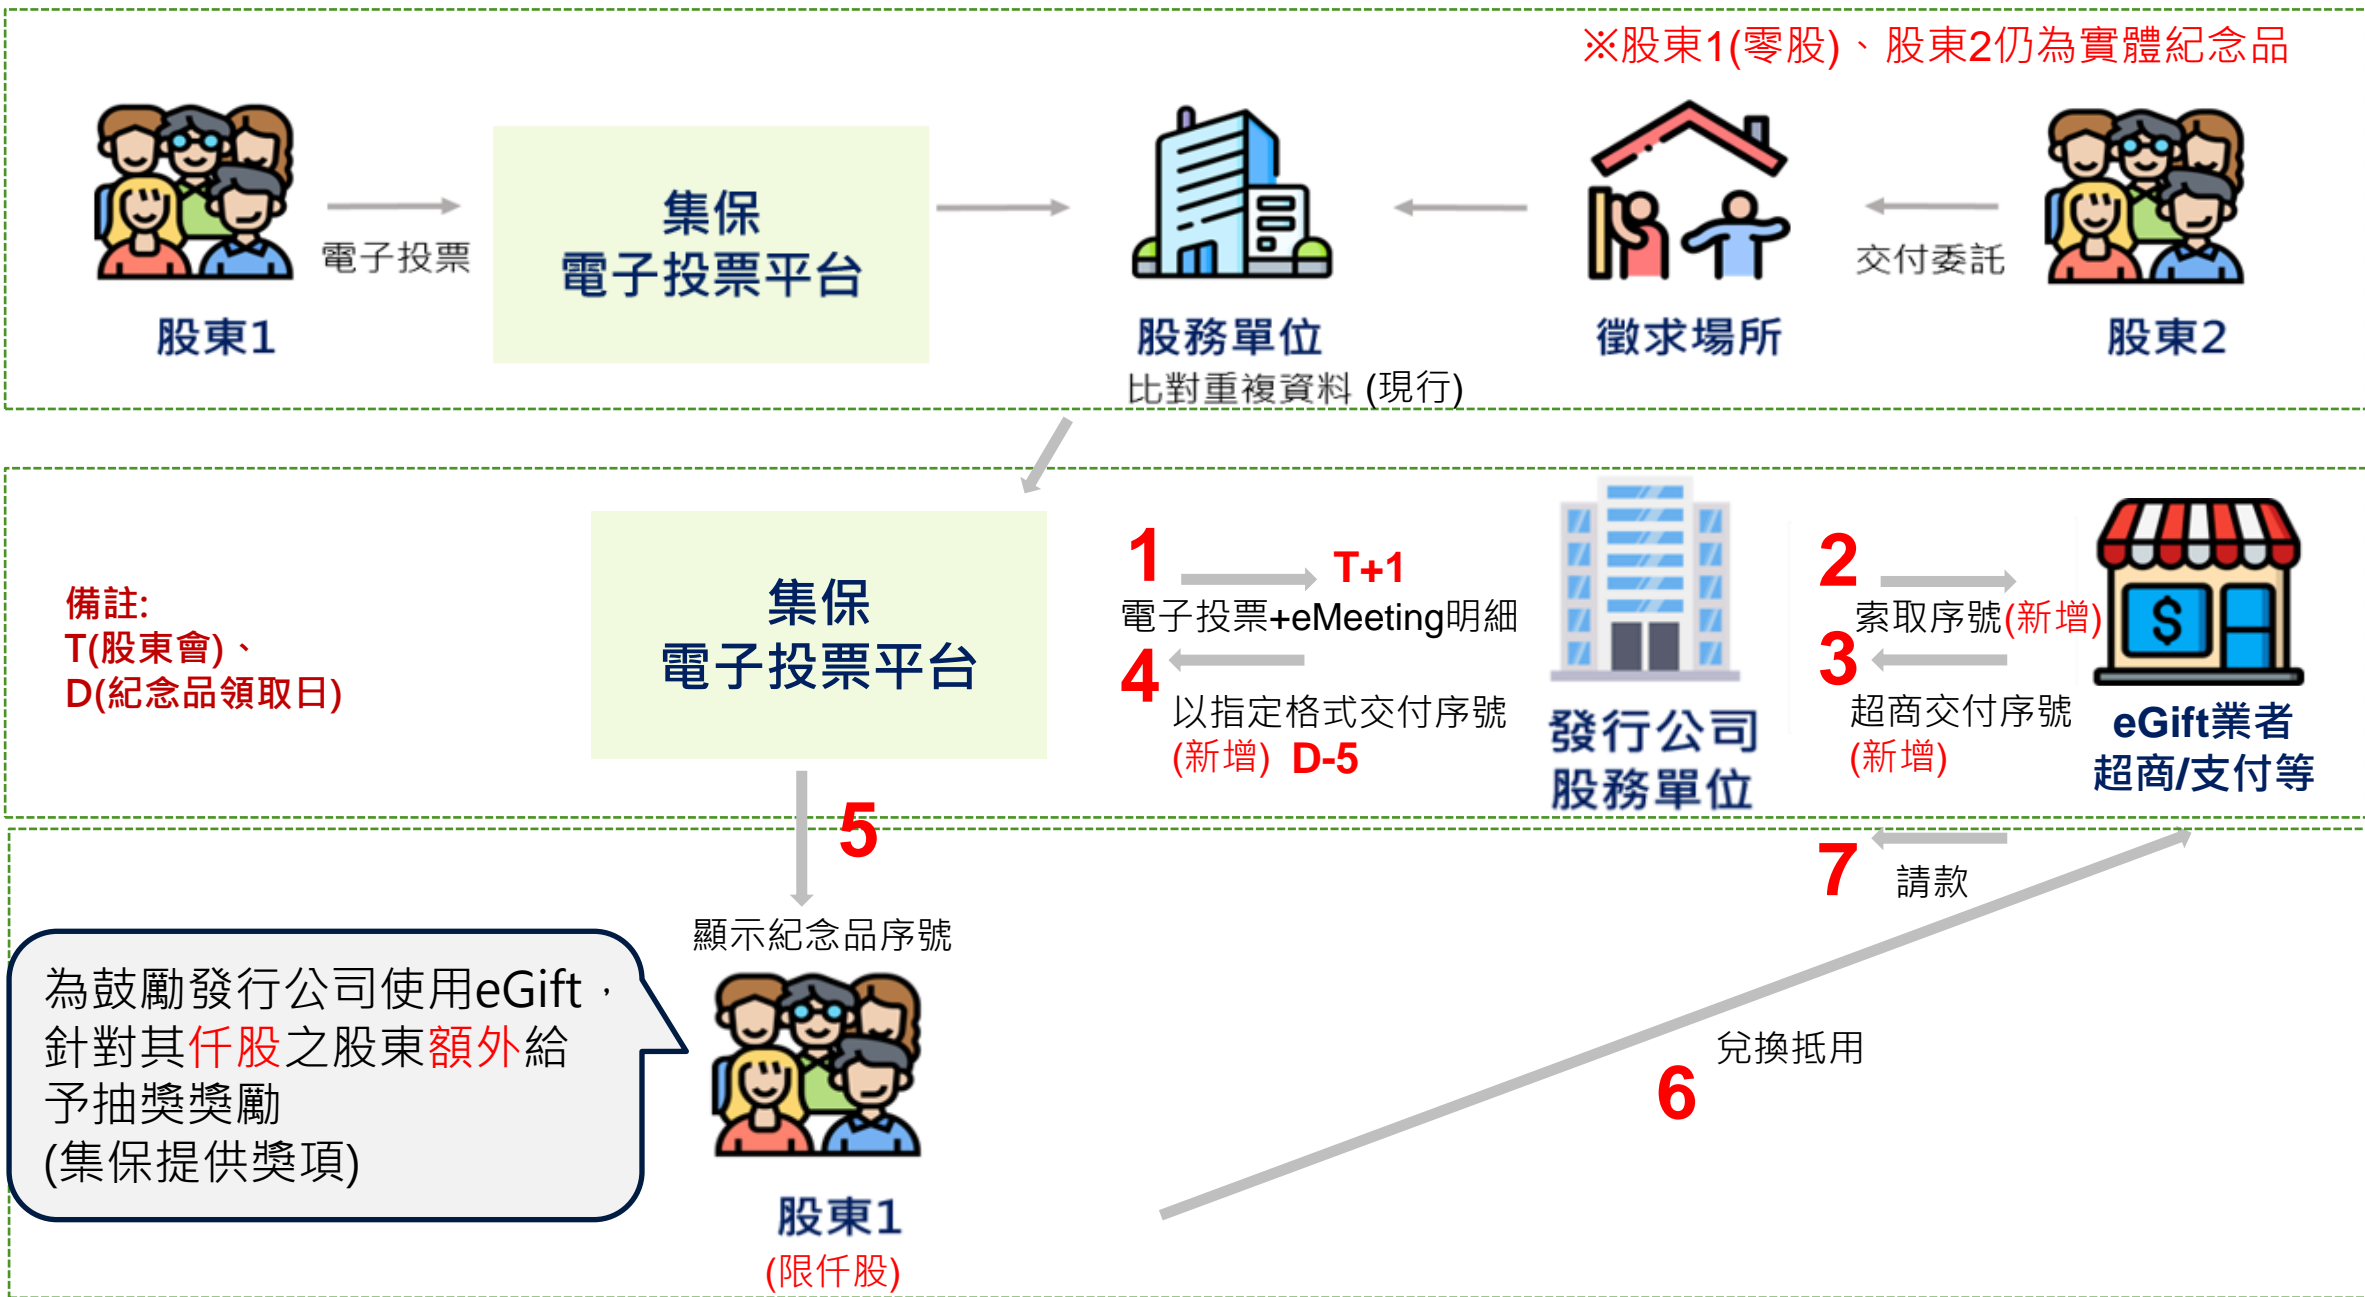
※股東1(零股)、股東2仍為實體紀念品

電子投票

集保
電子投票平台

股東1

股務單位
比對重複資料 (現行)

徵求場所

交付委託

股東2

備註:
T(股東會)、
D(紀念品領取日)

集保
電子投票平台

1 T+1
電子投票+eMeeting明細

4
以指定格式交付序號
(新增) D-5

發行公司
股務單位

2
索取序號(新增)

3
超商交付序號
(新增)

eGift業者
超商/支付等

5
顯示紀念品序號

7 請款

為鼓勵發行公司使用eGift，針對其仟股之股東額外給予抽獎獎勵
(集保提供獎項)

6 兌換抵用

股東1
(限仟股)